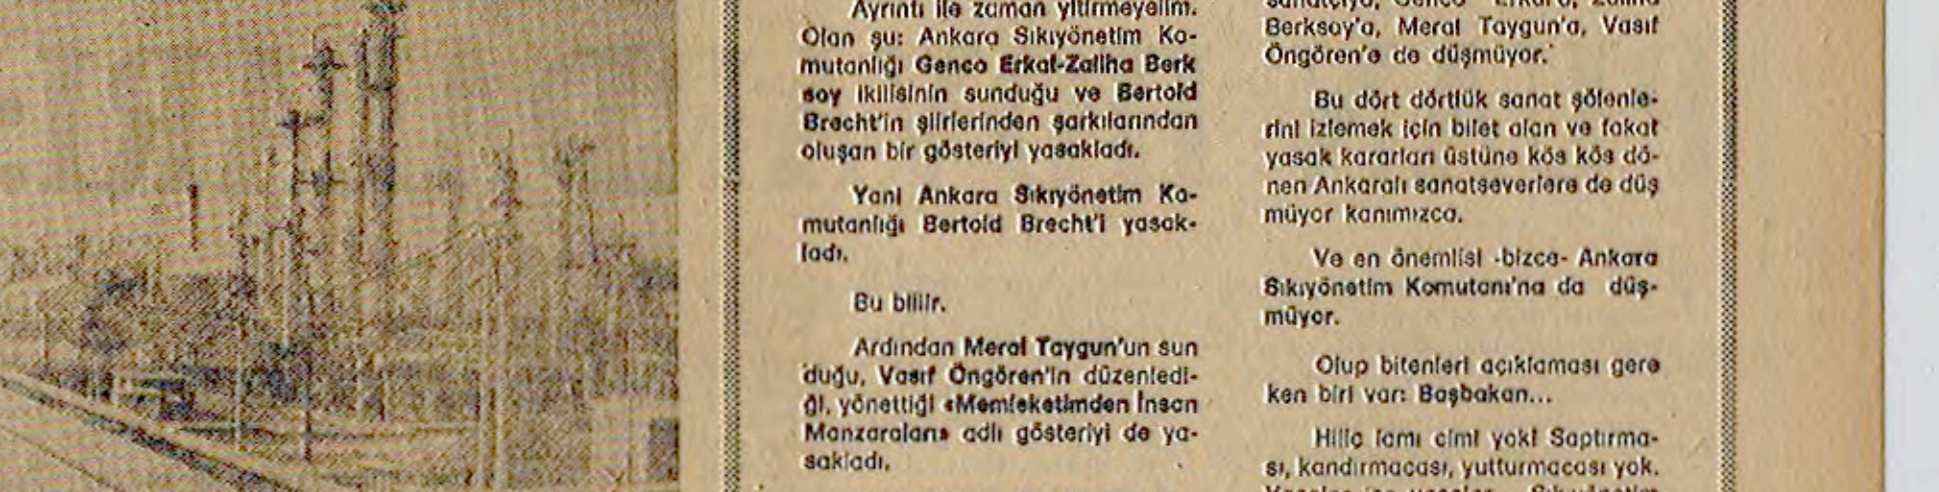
Ayrıntı ile zaman yitirmeyelim. Olan şu: Ankara Sıkıyönetim Komutanlığı Genco Erkal-Zaliha Berksoy ikilisinin sunduğu ve Bertold Brecht'in şiirlerinden şarkılarından oluşan bir gösteriyi yasakladı.

Yani Ankara Sıkıyönetim Komutanlığı Bertold Brecht'i yasakladı.

Bu bililr.

Ardından Meral Taygun'un sunduğu, Vasıf Öngören'in düzenlediği, yönettiği «Memleketimden İnsan Manzaraları» adlı gösteriyi de yasakladı.

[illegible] Berksoy'a, Meral Taygun'a, Vasıf Öngören'e de düşmüyor.

Bu dört dörtlük sanat şölenlerini izlemek için bilet alan ve fakat yasak kararları üstüne kös kös dönen Ankaralı sanatseverlere de düşmüyor kanımızca.

Ve en önemlisi -bizce- Ankara Sıkıyönetim Komutanı'na da düşmüyor.

Olup bitenleri açıklaması gereken biri var: Başbakan...

Hiliç lamı cimi yok! Saptırması, kandırmacası, yutturmacası yok.
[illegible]